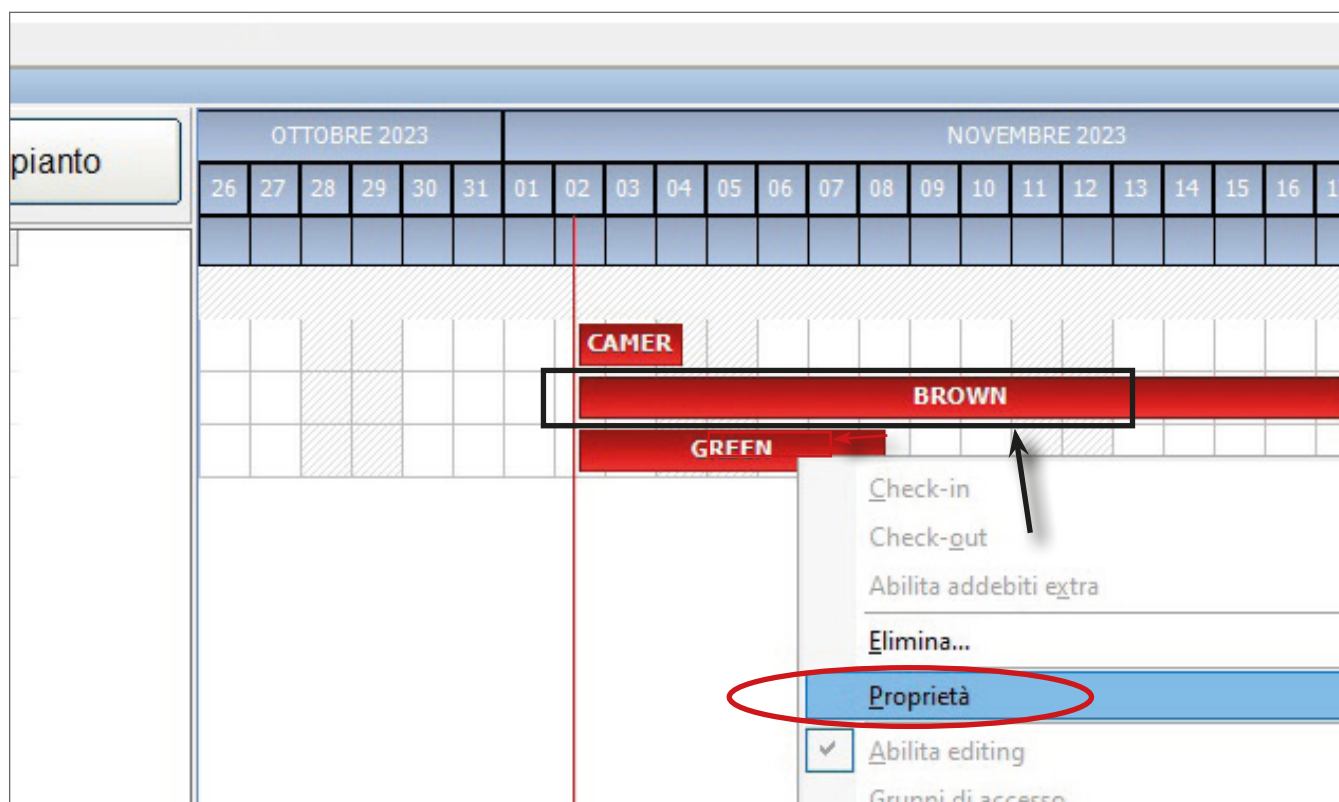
pianto

OTTOBRE 2023

NOVEMBRE 2023

| 26 | 27 | 28 | 29 | 30 | 31 | 01 | 02 | 03 | 04 | 05 | 06 | 07 | 08 | 09 | 10 | 11 | 12 | 13 | 14 | 15 | 16 | 1 |
|---|---|---|---|---|---|---|---|---|---|---|---|---|---|---|---|---|---|---|---|---|---|---|

CAMER

BROWN

GREEN

Check-in
Check-out
Abilita addebiti extra
Elimina...
Proprietà
Abilita editing
Gruppi di accesso